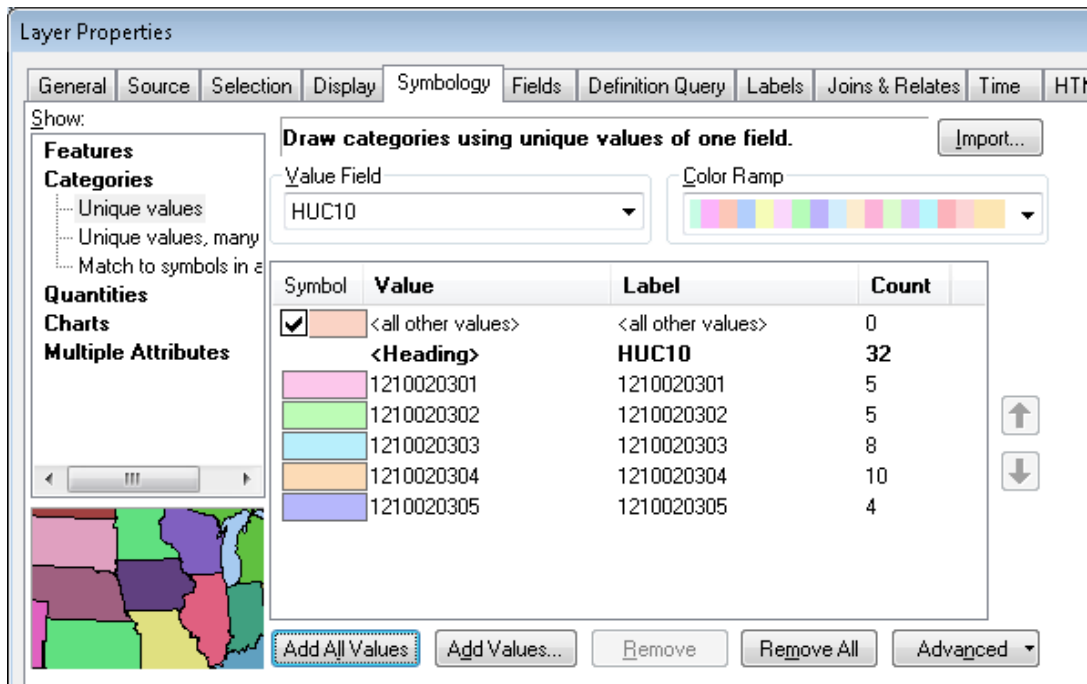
Layer Properties

General | Source | Selection | Display | Symbology | Fields | Definition Query | Labels | Joins & Relates | Time | HTM

Show:
Features
Categories
Unique values
Unique values, many
Match to symbols in a
Quantities
Charts
Multiple Attributes

Draw categories using unique values of one field.

Import...

Value Field
HUC10

Color Ramp

| Symbol | Value | Label | Count |
|---|---|---|---|
| ✔ | <all other values> | <all other values> | 0 |
| | <Heading> | HUC10 | 32 |
| | 1210020301 | 1210020301 | 5 |
| | 1210020302 | 1210020302 | 5 |
| | 1210020303 | 1210020303 | 8 |
| | 1210020304 | 1210020304 | 10 |
| | 1210020305 | 1210020305 | 4 |

Add All Values | Add Values... | Remove | Remove All | Advanced